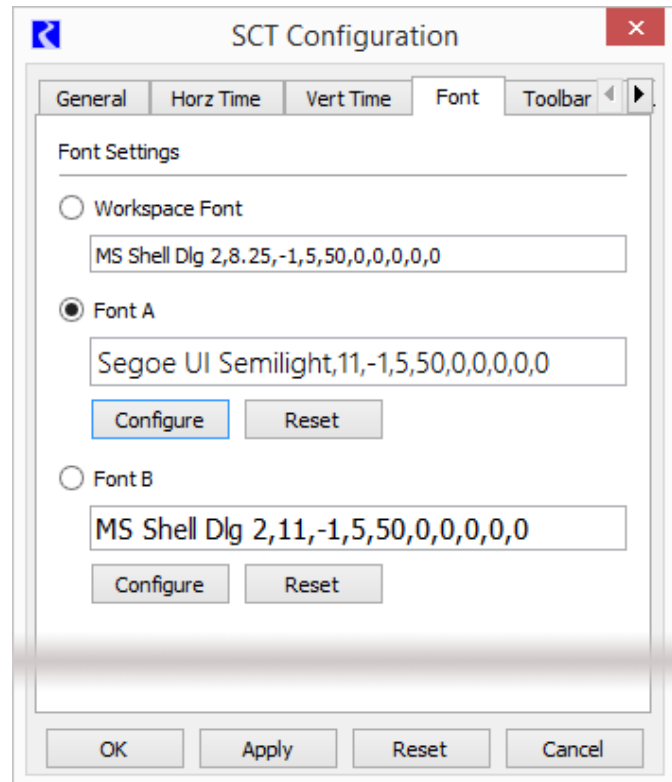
SCT Configuration

General | Horz Time | Vert Time | Font | Toolbar

Font Settings

Workspace Font

MS Shell Dlg 2,8.25,-1,5,50,0,0,0,0,0

Font A

Segoe UI Semilight,11,-1,5,50,0,0,0,0,0

Configure Reset

Font B

MS Shell Dlg 2,11,-1,5,50,0,0,0,0,0

Configure Reset

OK Apply Reset Cancel